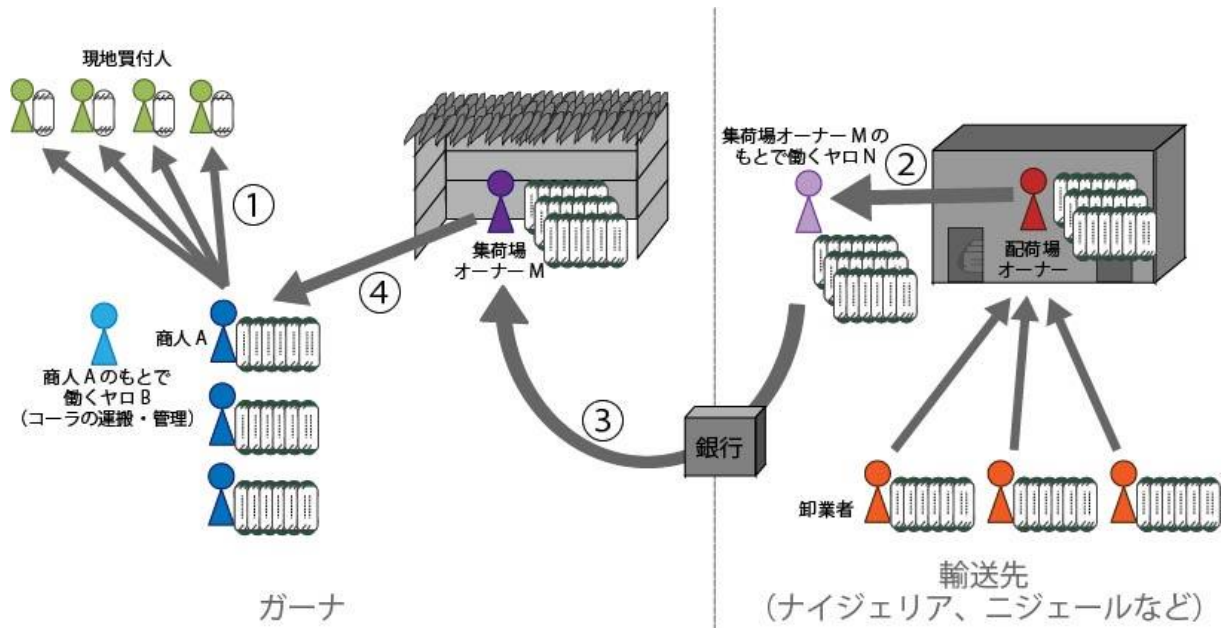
現地買付人

①

集荷場
オーナーＭ

④

商人Ａ

商人Ａのもとで
働くヤロＢ
（コーラの運搬・管理）

集荷場オーナーＭの
もとで働くヤロＮ

②

配荷場
オーナー

③

銀行

卸業者

ガーナ

輸送先
（ナイジェリア、ニジェールなど）